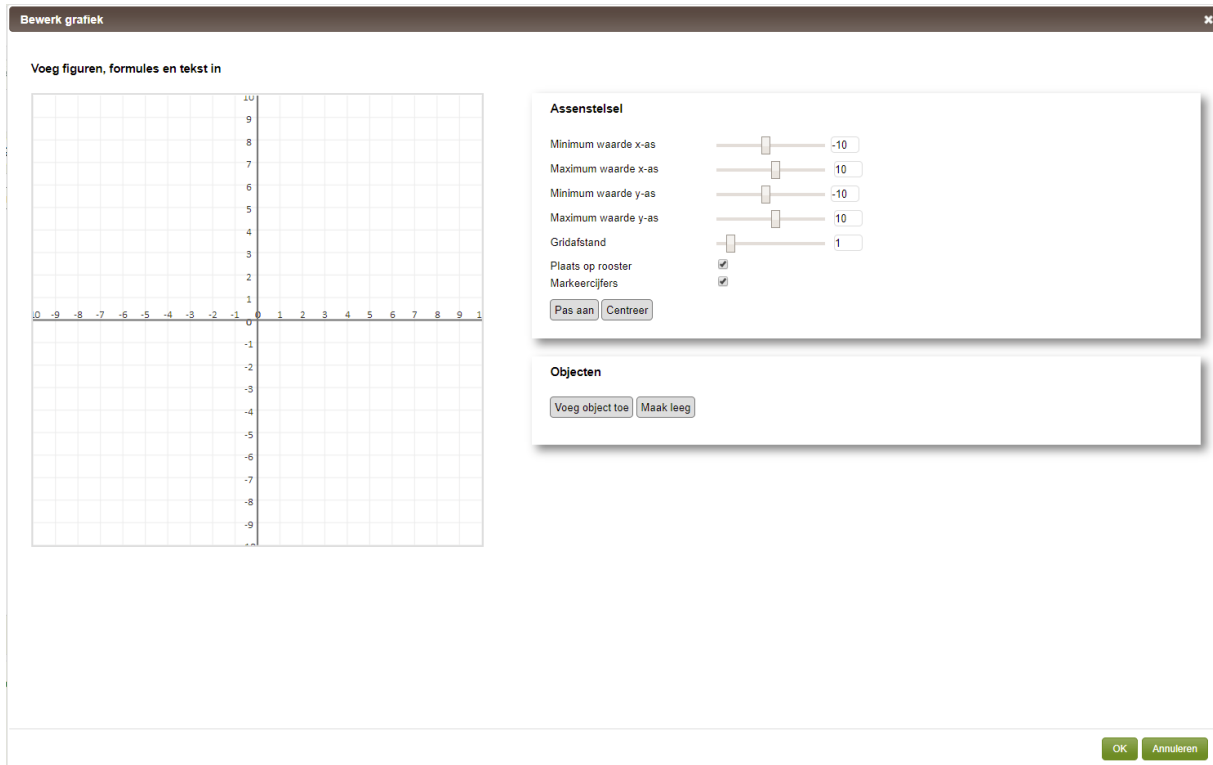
Bewerk grafiek

×

Voeg figuren, formules en tekst in

10
9
8
7
6
5
4
3
2
1
0
-1
-2
-3
-4
-5
-6
-7
-8
-9
-10

10 -9 -8 -7 -6 -5 -4 -3 -2 -1 0 1 2 3 4 5 6 7 8 9 1

Assenstelsel

Minimum waarde x-as -10
Maximum waarde x-as 10
Minimum waarde y-as -10
Maximum waarde y-as 10
Gridafstand 1
Plaats op rooster
Markeercijfers

Pas aan Centreer

Objecten

Voeg object toe Maak leeg

OK Annuleren